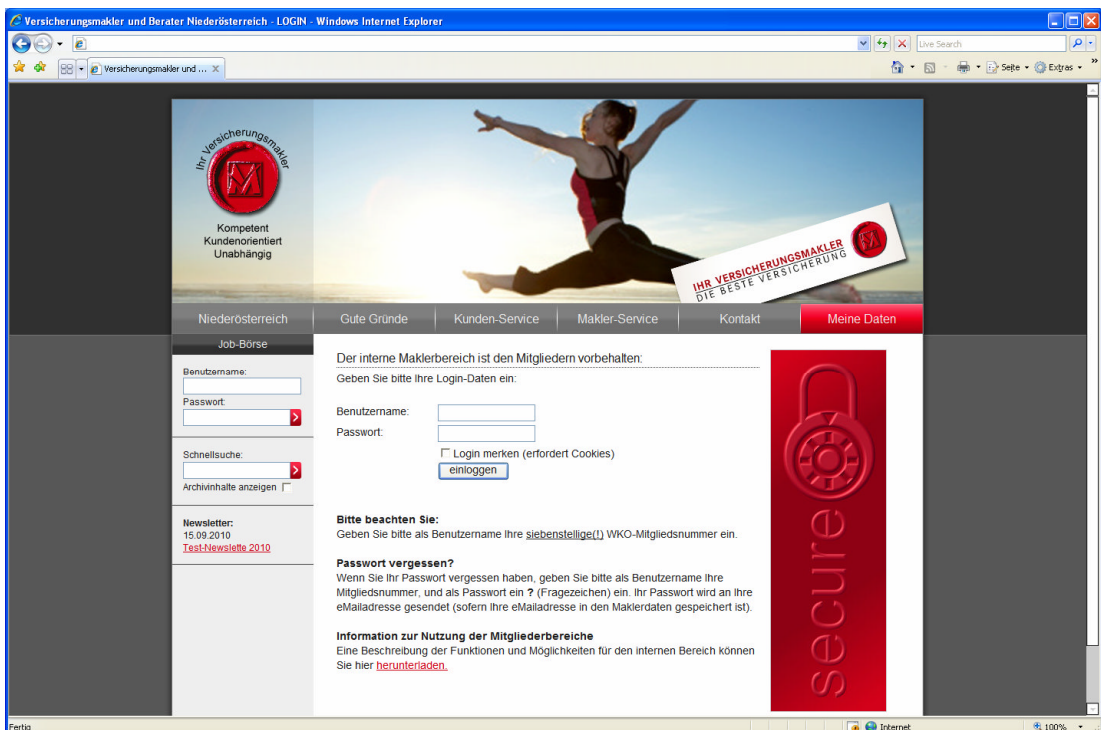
Versicherungsmakler und Berater Niederösterreich - LOGIN - Windows Internet Explorer

Live Search

Versicherungsmakler und ...

Seite ▾ Extras ▾

Ihr Versicherungsmakler

Kompetent
Kundenorientiert
Unabhängig

IHR VERSICHERUNGSMAKLER
DIE BESTE VERSICHERUNG

Niederösterreich | Gute Gründe | Kunden-Service | Makler-Service | Kontakt | Meine Daten

Job-Börse

Benutzername:

Passwort:

Schnellsuche:

Archivinhalte anzeigen

Newsletter:
15.09.2010
Test-Newslette 2010

Der interne Maklerbereich ist den Mitgliedern vorbehalten:

Geben Sie bitte Ihre Login-Daten ein:

Benutzername:

Passwort:

Login merken (erfordert Cookies)

einloggen

Bitte beachten Sie:
Geben Sie bitte als Benutzername Ihre siebenstellige(!) WKO-Mitgliedsnummer ein.

Passwort vergessen?
Wenn Sie Ihr Passwort vergessen haben, geben Sie bitte als Benutzername Ihre Mitgliedsnummer, und als Passwort ein ? (Fragezeichen) ein. Ihr Passwort wird an Ihre eMailadresse gesendet (sofern Ihre eMailadresse in den Maklerdaten gespeichert ist).

Information zur Nutzung der Mitgliederbereiche
Eine Beschreibung der Funktionen und Möglichkeiten für den internen Bereich können Sie hier herunterladen.

secure

Fertig

Internet

100%